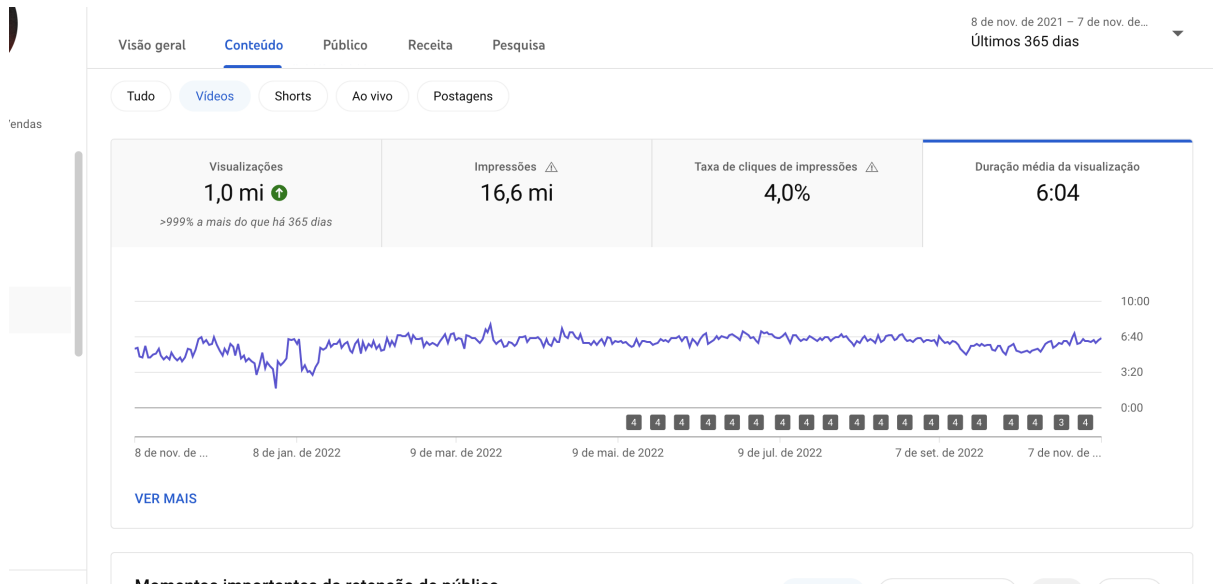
Visão geral Conteúdo Público Receita Pesquisa

8 de nov. de 2021 – 7 de nov. de...
Últimos 365 dias

'endas

Tudo Vídeos Shorts Ao vivo Postagens

| Visualizações | Impressões | Taxa de cliques de impressões | Duração média da visualização |
|---|---|---|---|
| 1,0 mi | 16,6 mi | 4,0% | 6:04 |
| >999% a mais do que há 365 dias | | | |

10:00
6:40
3:20
0:00

4 4 4 4 4 4 4 4 4 4 4 4 4 4 4 4 4 4 3 4

8 de nov. de ... 8 de jan. de 2022 9 de mar. de 2022 9 de mai. de 2022 9 de jul. de 2022 7 de set. de 2022 7 de nov. de ...

VER MAIS

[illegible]